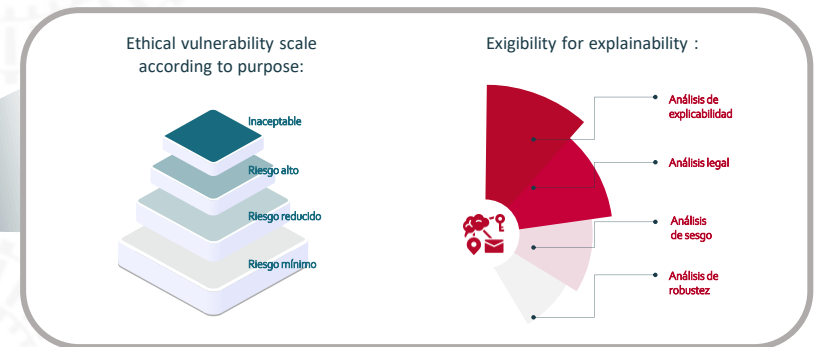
Ethical vulnerability scale according to purpose:

Inaceptable
Riesgo alto
Riesgo reducido
Riesgo mínimo

Exigibility for explainability :

Análisis de explicabilidad
Análisis legal
Análisis de sesgo
Análisis de robustez